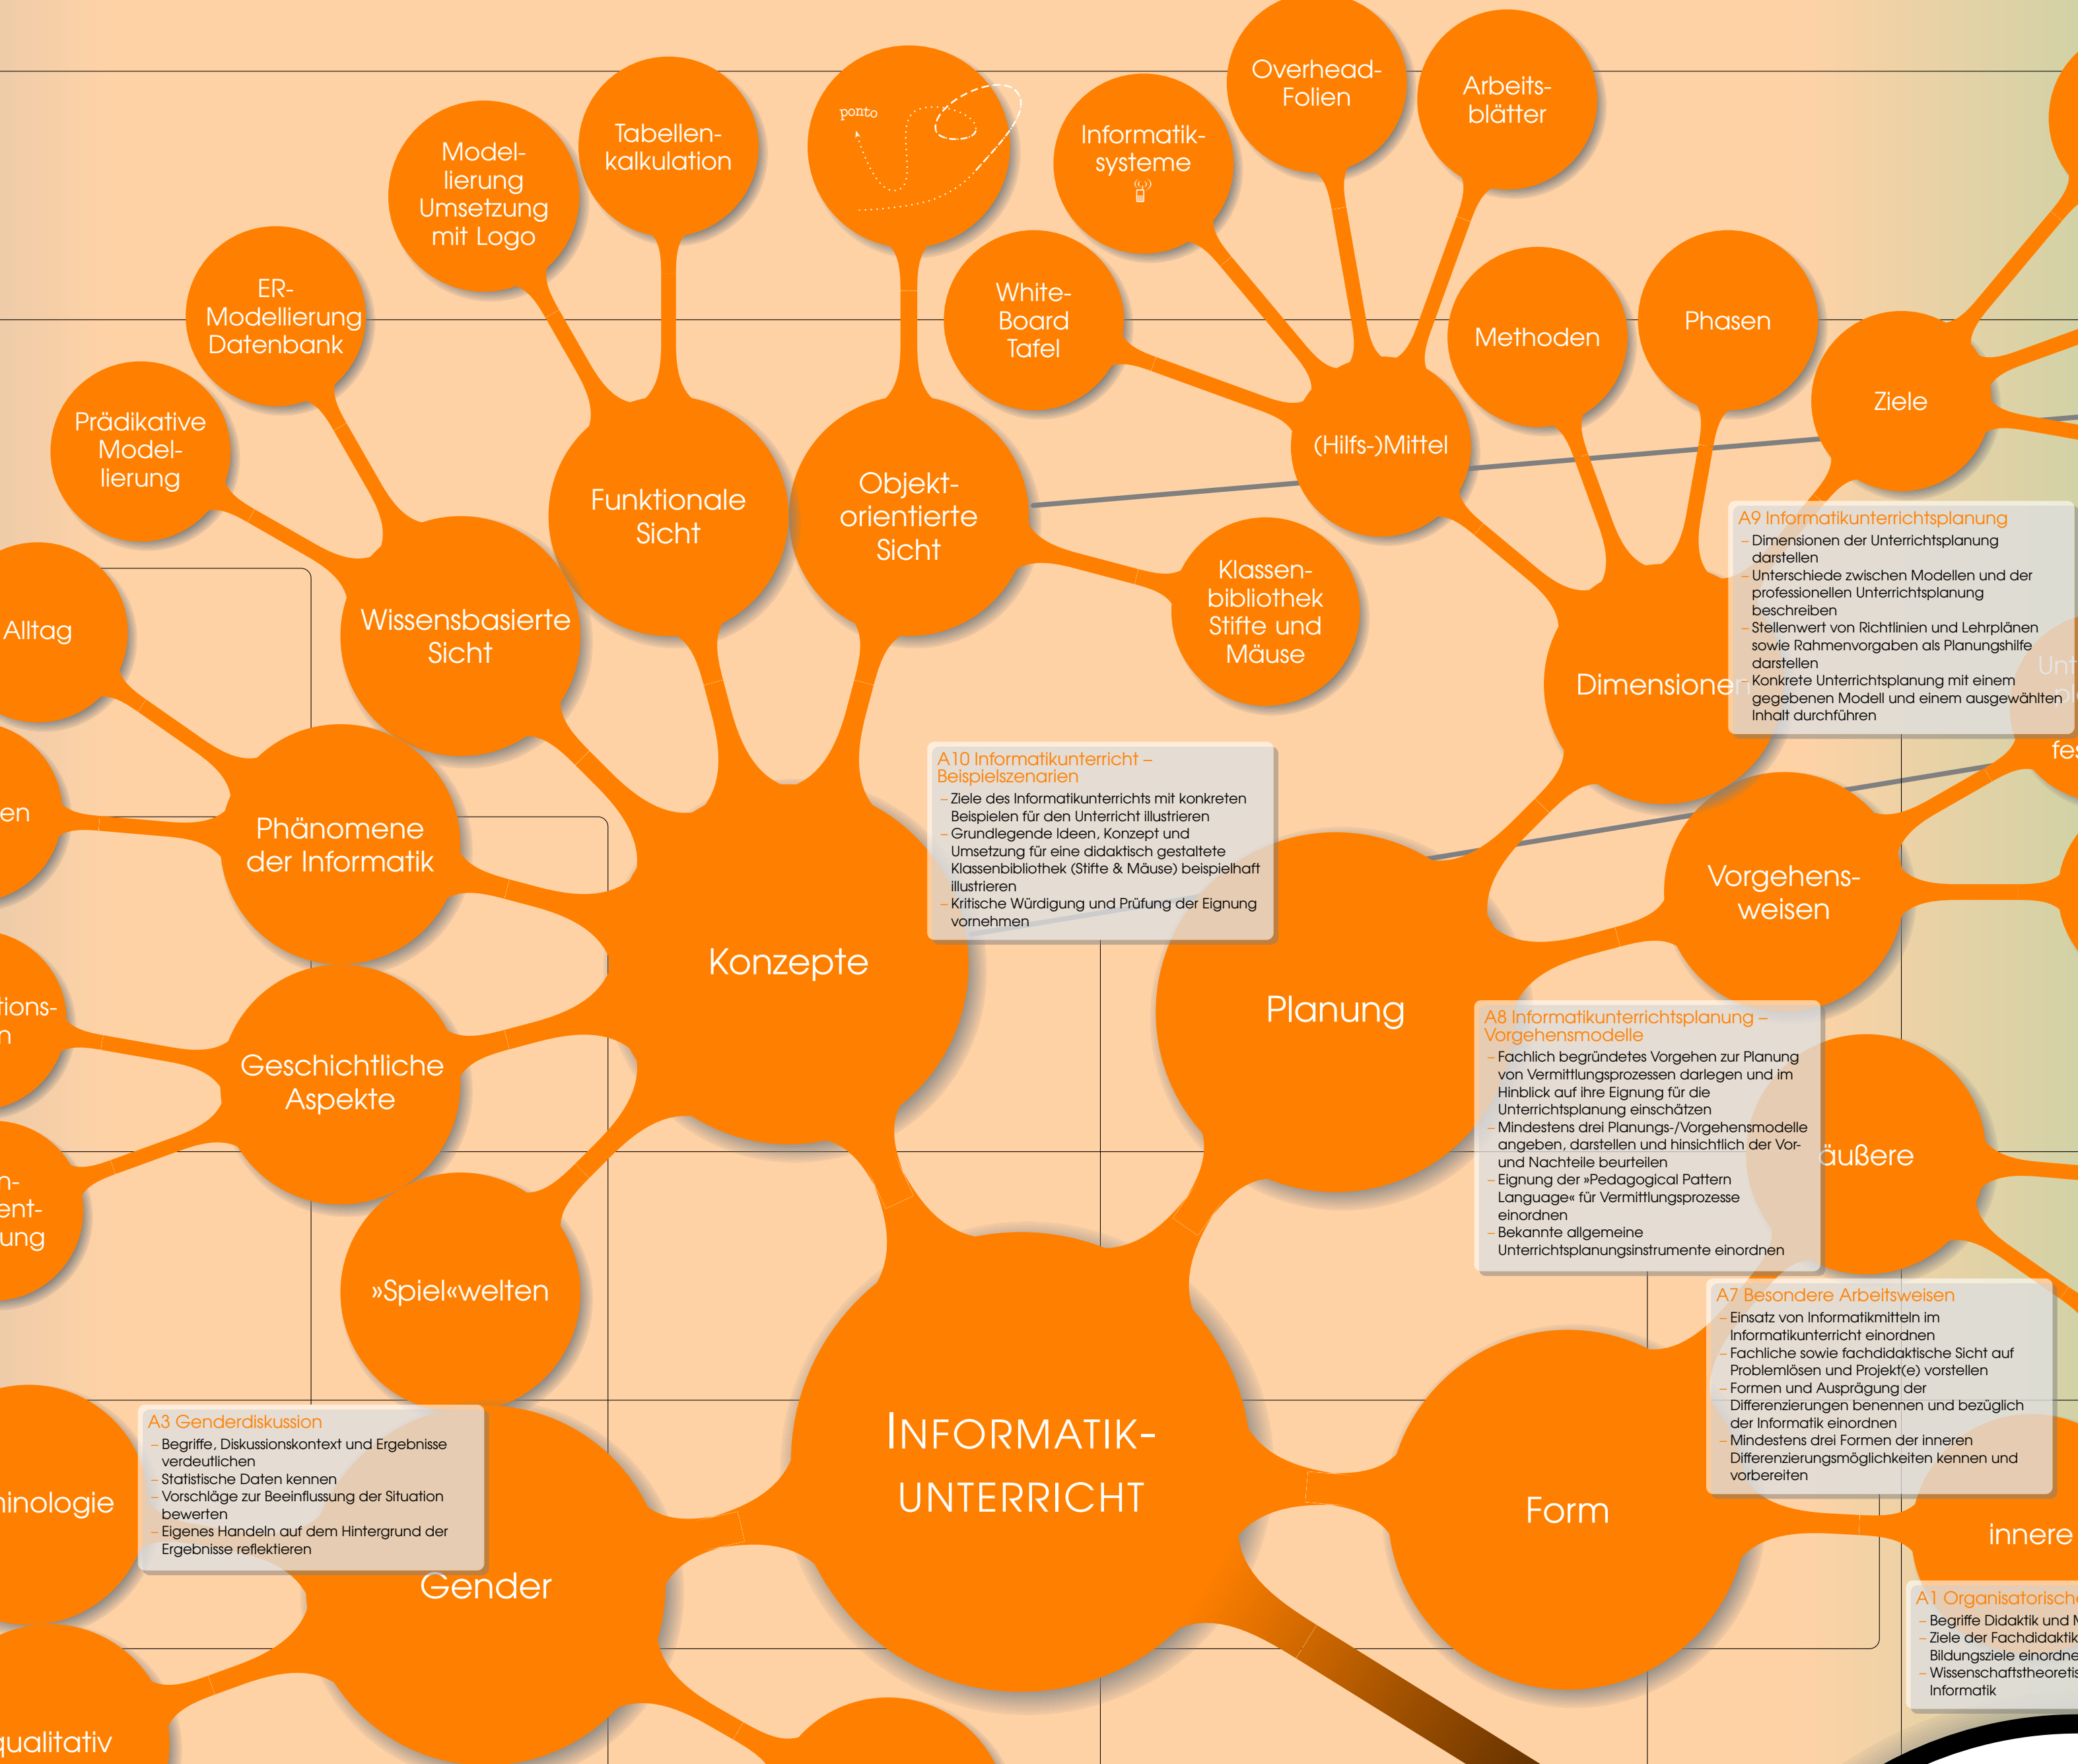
Overhead-Folien

Arbeits-blätter

Informatik-systeme

ponto

Tabellen-kalkulation

Model-lierung Umsetzung mit Logo

ER-Modellierung Datenbank

Prädikative Model-lierung

White-Board Tafel

Methoden

Phasen

Ziele

(Hilfs-)Mittel

Funktionale Sicht

Objekt-orientierte Sicht

Klassen-bibliothek Stifte und Mäuse

Alltag

Wissensbasierte Sicht

Dimensionen

A9 Informatikunterrichtsplanung
– Dimensionen der Unterrichtsplanung darstellen
– Unterschiede zwischen Modellen und der professionellen Unterrichtsplanung beschreiben
– Stellenwert von Richtlinien und Lehrplänen sowie Rahmenvorgaben als Planungshilfe darstellen
– Konkrete Unterrichtsplanung mit einem gegebenen Modell und einem ausgewählten Inhalt durchführen

Unt

fes

en

Phänomene der Informatik

A10 Informatikunterricht – Beispielszenarien
– Ziele des Informatikunterrichts mit konkreten Beispielen für den Unterricht illustrieren
– Grundlegende Ideen, Konzept und Umsetzung für eine didaktisch gestaltete Klassenbibliothek (Stifte & Mäuse) beispielhaft illustrieren
– Kritische Würdigung und Prüfung der Eignung vornehmen

Vorgehens-weisen

Konzepte

Planung

tions-n

Geschichtliche Aspekte

A8 Informatikunterrichtsplanung – Vorgehensmodelle
– Fachlich begründetes Vorgehen zur Planung von Vermittlungsprozessen darlegen und im Hinblick auf ihre Eignung für die Unterrichtsplanung einschätzen
– Mindestens drei Planungs-/Vorgehensmodelle angeben, darstellen und hinsichtlich der Vor- und Nachteile beurteilen
– Eignung der »Pedagogical Pattern Language« für Vermittlungsprozesse einordnen
– Bekannte allgemeine Unterrichtsplanungsinstrumente einordnen

äußere

n-ent-ung

»Spiel«welten

A7 Besondere Arbeitsweisen
– Einsatz von Informatikmitteln im Informatikunterricht einordnen
– Fachliche sowie fachdidaktische Sicht auf Problemlösen und Projekt(e) vorstellen
– Formen und Ausprägung der Differenzierungen benennen und bezüglich der Informatik einordnen
– Mindestens drei Formen der inneren Differenzierungsmöglichkeiten kennen und vorbereiten

A3 Genderdiskussion
– Begriffe, Diskussionskontext und Ergebnisse verdeutlichen
– Statistische Daten kennen
– Vorschläge zur Beeinflussung der Situation bewerten
– Eigenes Handeln auf dem Hintergrund der Ergebnisse reflektieren

INFORMATIK-UNTERRICHT

hinologie

Form

innere

Gender

A1 Organisatorisch
– Begriffe Didaktik und M
– Ziele der Fachdidaktik Bildungsziele einordne
– Wissenschaftstheoretis Informatik

qualitativ